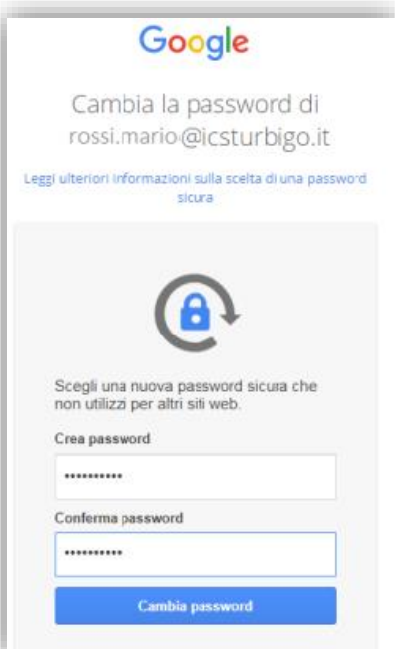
Google

Cambia la password di rossi.mario@icsturbigo.it

Leggi ulteriori informazioni sulla scelta di una password sicura

Scegli una nuova password sicura che non utilizzi per altri siti web.

Crea password

••••••••••

Conferma password

••••••••••

Cambia password